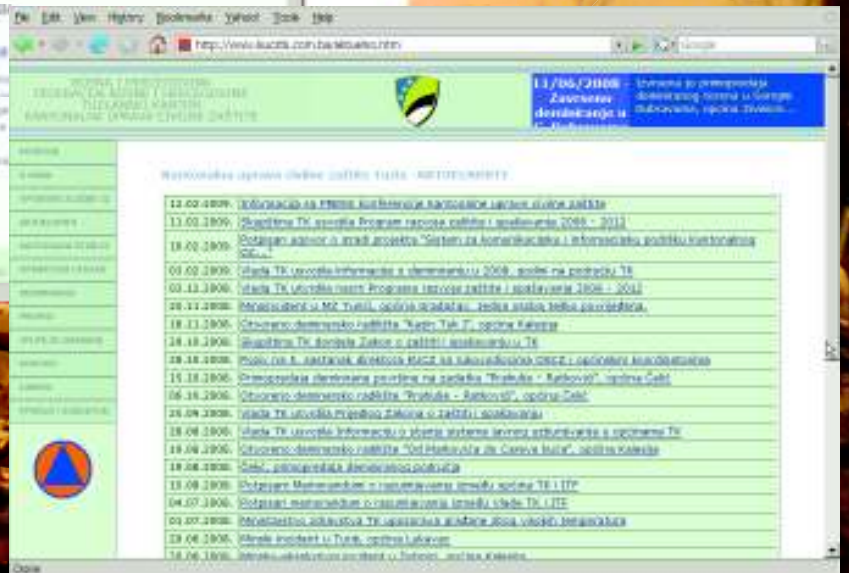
File Edit View History Bookmarks Yahoo! Tools Help

http://www.kucztk.com.ba/aktuelno.htm

Google

BOSNA I HERCEGOVINA
FEDERACIJA BOSNE I HERCEGOVINE
TUZLANSKI KANTON
KANTONALNA UPRAVA CIVILNE ZAŠTITE

11/06/2008 - Završeno deminiranje u

Izvršena je primopredaja deminiranog prostora u Gornjoj Dubravi, općina Živinice...

Kantonalna uprava civilne zaštite Tuzla - AKTUELNOSTI

| | |
|---|---|
| 12.02.2009. | Informacija sa Prvom konferencijom kantonalne uprave civilne zaštite |
| 11.02.2009. | Skupština TK usvojila Program razvoja zaštite i spašavanja 2009. - 2012. |
| 10.02.2009. | Potpisan ugovor o izradi projekta "Sistem za komunikacijsku i informacijsku podršku kantonalnog OC..." |
| 03.02.2009. | Vlada TK usvojila Informaciju o deminiranju u 2008. godini na području TK |
| 02.12.2008. | Vlada TK utvrdila Nacrt Programa razvoja zaštite i spašavanja 2009. - 2012. |
| 26.11.2008. | Minski incident u MZ Tupkovići, općina Gradačac, jedna osoba teško povrijeđena. |
| 18.11.2008. | Otvoreno deminersko radilište "Kastn Tok 2", općina Kalesija |
| 24.10.2008. | Skupština TK donijela Zakon o zaštiti i spašavanju u TK |
| 28.10.2008. | Poziv na 8. sastanak direktora KUCZ sa rukovodiocima OSCZ i općinskim koordinatorima |
| 15.10.2008. | Primopredaja deminirane površine na zadatku "Prutuša - Ratkovići", općina Čelić |
| 06.10.2008. | Otvoreno deminersko radilište "Prutuša - Ratkovići", općina Čelić |
| 25.09.2008. | Vlada TK utvrdila Prijedlog Zakona o zaštiti i spašavanju |
| 28.08.2008. | Vlada TK usvojila Informaciju o stanju sistema javnog uzbunjivanja u općinama TK |
| 19.08.2008. | Otvoreno deminersko radilište "Od Markovića do Careva bunar", općina Kalesija |
| 19.08.2008. | Čelić, primopredaja deminiranog područja |
| 15.08.2008. | Potpisan Memorandum o razumijevanju između općine TK i ITF |
| 04.07.2008. | Potpisan memorandum o razumijevanju između Vlade TK i ITF |
| 01.07.2008. | Ministarstvo zdravstva TK upozorava građane zbog visokih temperatura |
| 28.06.2008. | Minski incident u Turiji, općina Lukavac |
| 24.06.2008. | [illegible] |

POČETNA
O NAMA
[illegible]
AKTUELNOSTI
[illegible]
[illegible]
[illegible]
PROPISI
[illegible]
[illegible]
LINKOVI
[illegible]

Done